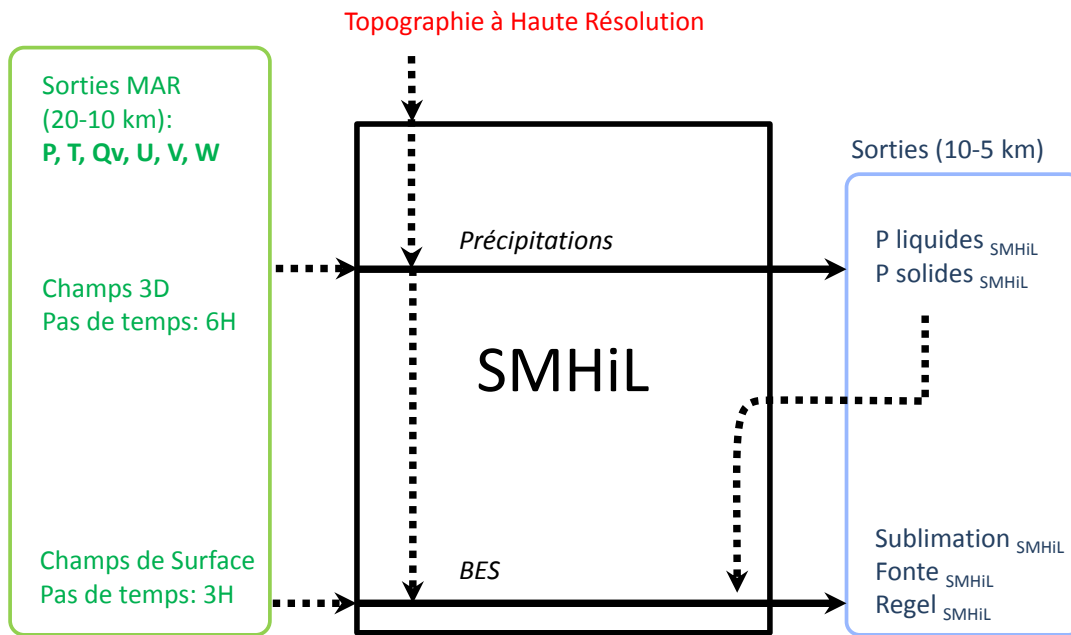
Topographie à Haute Résolution

Sorties MAR
(20-10 km):
**P, T, Qv, U, V, W**

Champs 3D
Pas de temps: 6H

Champs de Surface
Pas de temps: 3H

Précipitations

SMHiL

BES

Sorties (10-5 km)

P liquides $_{SMHiL}$
P solides $_{SMHiL}$

Sublimation $_{SMHiL}$
Fonte $_{SMHiL}$
Regel $_{SMHiL}$